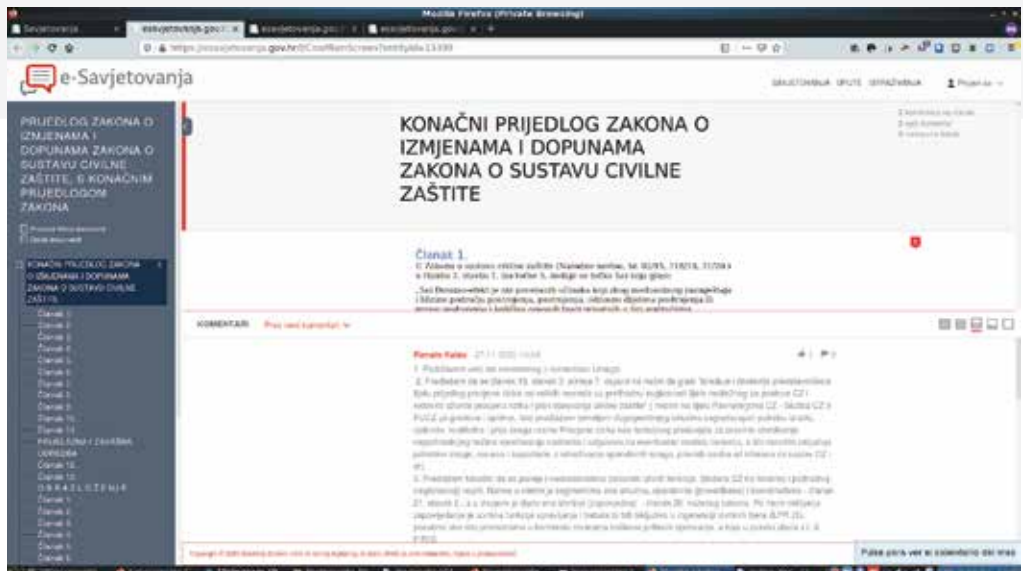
Mozilla Firefox (Private Browsing)

e-Savjetovanja

SAVJETOVANJA UPUTE ISTRAŽIVANJA Prijava

PRIJEDLOG ZAKONA O IZMJENAMA I DOPUNAMA ZAKONA O SUSTAVU CIVILNE ZAŠTITE, S KONAČNIM PRIJEDLOGOM ZAKONA

KONAČNI PRIJEDLOG ZAKONA O IZMJENAMA I DOPUNAMA ZAKONA O SUSTAVU CIVILNE ZAŠTITE

KONAČNI PRIJEDLOG ZAKONA O IZMJENAMA I DOPUNAMA ZAKONA O SUSTAVU CIVILNE ZAŠTITE

Članak 1.
Članak 2.
Članak 3.
Članak 4.
Članak 5.
Članak 6.
Članak 7.
Članak 8.
Članak 9.
Članak 10.
Članak 11.
PRIJELAZNE I ZAVRŠNE ODREDBE
Članak 12.
Članak 13.
O B R A Z L O Ž E N J E
Članak 1.
Članak 2.
Članak 3.
Članak 4.
Članak 5.

Članak 1.

KOMENTARI

Renato Kalac

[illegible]

Pulse para ver el calendario del mes